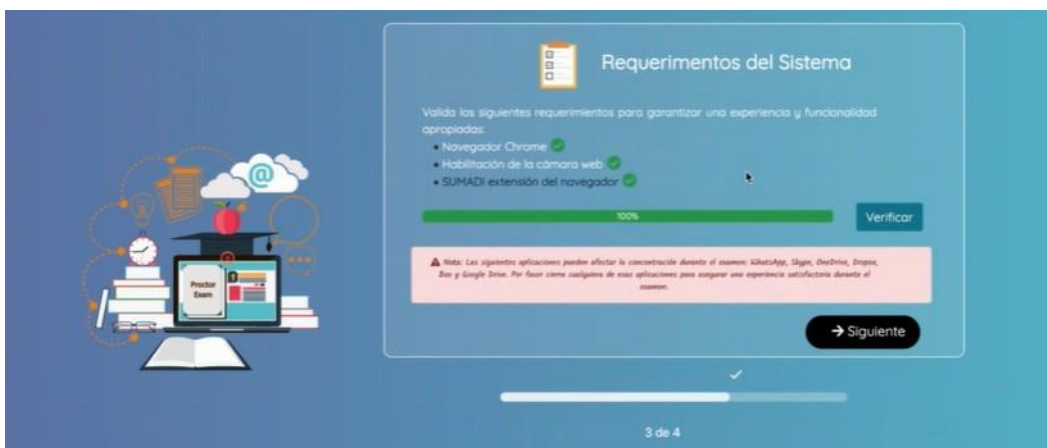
Proctor Exam

Requerimentos del Sistema

Valida los siguientes requerimientos para garantizar una experiencia y funcionalidad apropiadas:

- Navegador Chrome
- Habilitación de la cámara web
- SUMADI extensión del navegador

100%

Verificar

Nota: Las siguientes aplicaciones pueden afectar la concentración durante el examen: WhatsApp, Skype, OneDrive, Dropox, Box y Google Drive. Por favor cierra cualquiera de esas aplicaciones para asegurar una experiencia satisfactoria durante el examen.

→ Siguiente

3 de 4